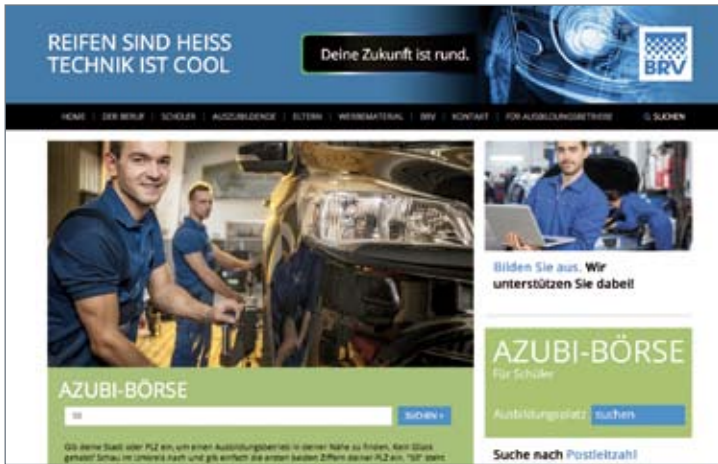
REIFEN SIND HEISS
TECHNIK IST COOL

Deine Zukunft ist rund.

BRV

HOME | DER BERUF | SCHÜLER | AUSZUBILDENDE | ELTERN | WERBEMATERIAL | BRV | KONTAKT | FÜR AUSBILDUNGSBETRIEBE

SUCHEN

Bilden Sie aus. Wir unterstützen Sie dabei!

AZUBI-BÖRSE

Für Schüler

Ausbildungsplatz suchen

Suche nach Postleitzahl

AZUBI-BÖRSE

SUCHEN »

Gib deine Stadt oder PLZ ein, um einen Ausbildungsbetrieb in deiner Nähe zu finden. Kein Glück gehabt? Schau im Umkreis nach und gib einfach die ersten beiden Ziffern deiner PLZ ein. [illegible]